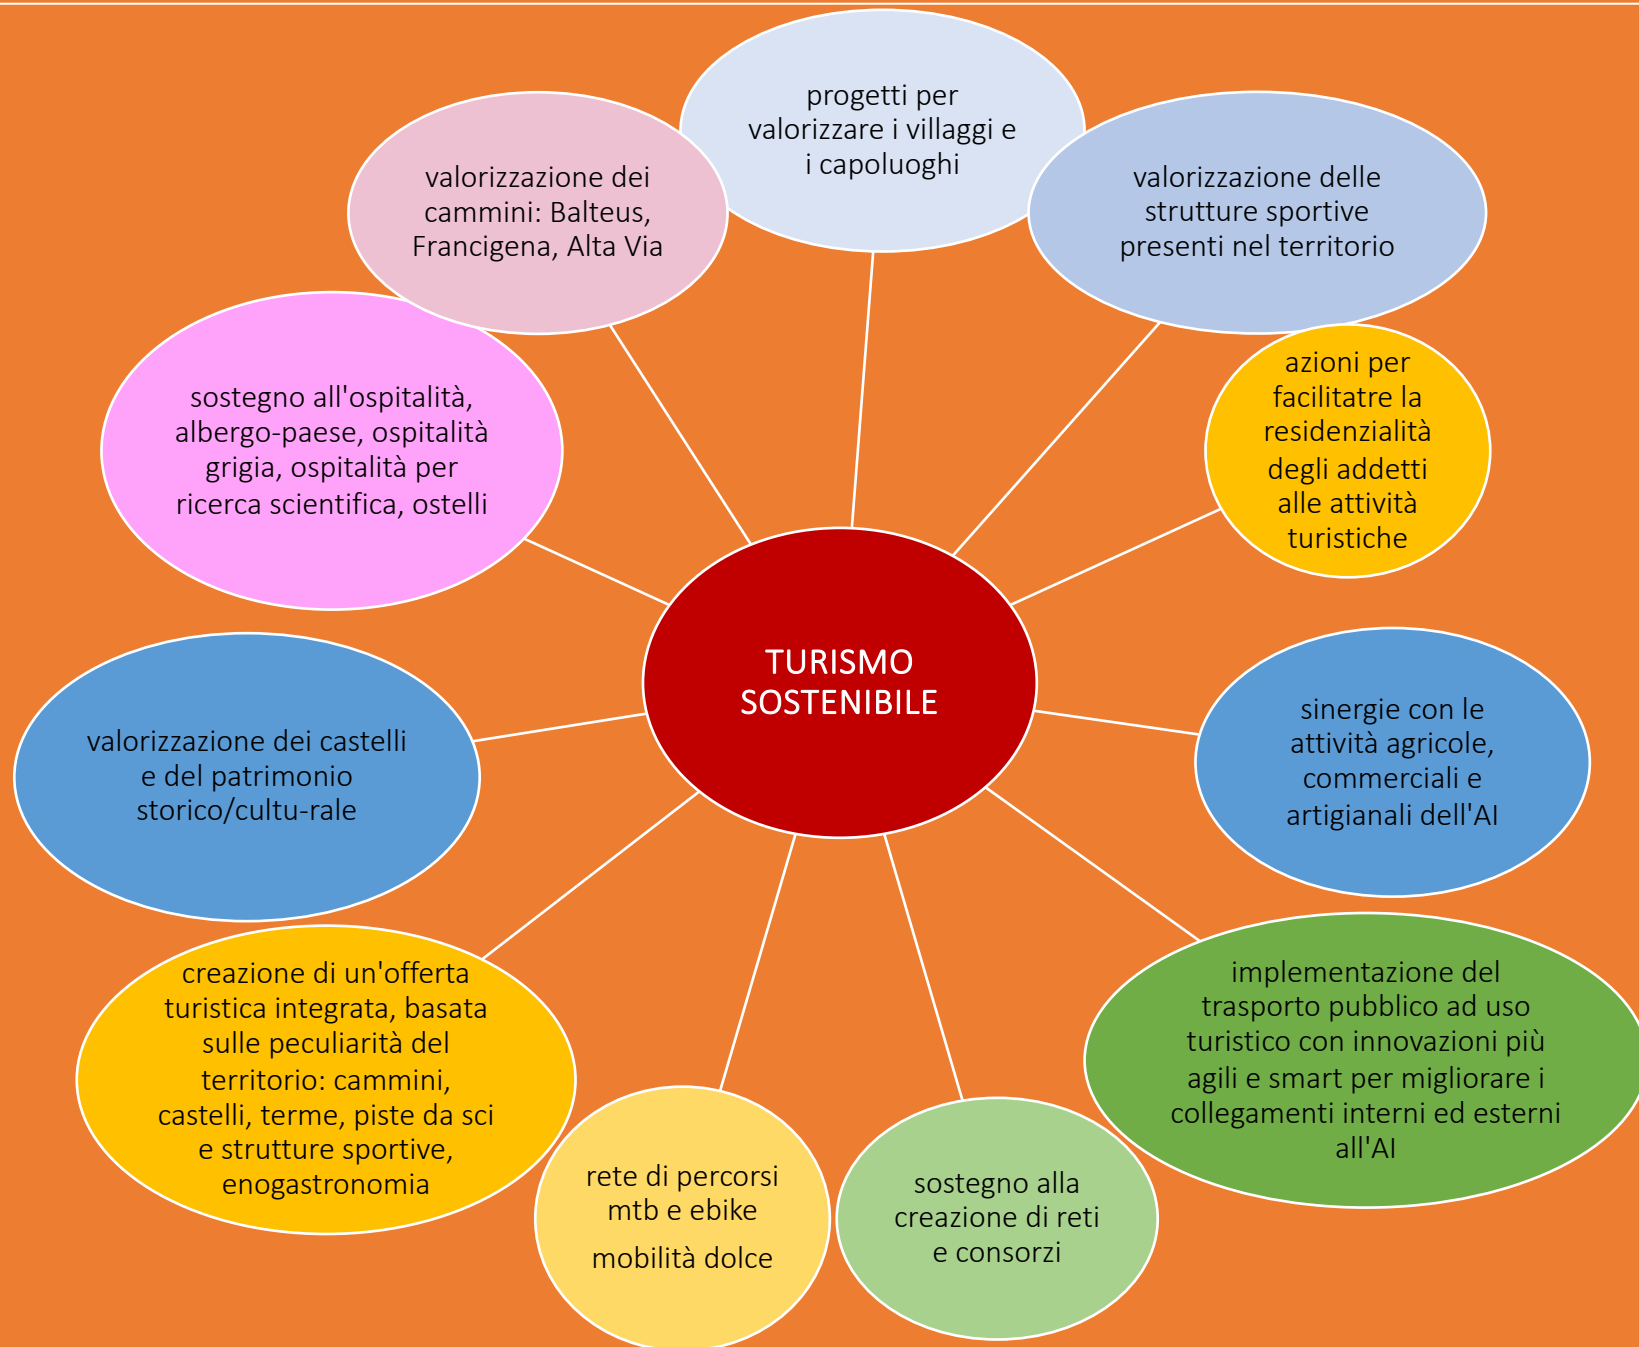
progetti per valorizzare i villaggi e i capoluoghi

valorizzazione dei cammini: Balteus, Francigena, Alta Via

valorizzazione delle strutture sportive presenti nel territorio

sostegno all'ospitalità, albergo-paese, ospitalità grigia, ospitalità per ricerca scientifica, ostelli

azioni per facilitatre la residenzialità degli addetti alle attività turistiche

TURISMO SOSTENIBILE

valorizzazione dei castelli e del patrimonio storico/cultu-rale

sinergie con le attività agricole, commerciali e artigianali dell'AI

creazione di un'offerta turistica integrata, basata sulle peculiarità del territorio: cammini, castelli, terme, piste da sci e strutture sportive, enogastronomia

implementazione del trasporto pubblico ad uso turistico con innovazioni più agili e smart per migliorare i collegamenti interni ed esterni all'AI

rete di percorsi mtb e ebike

mobilità dolce

sostegno alla creazione di reti e consorzi